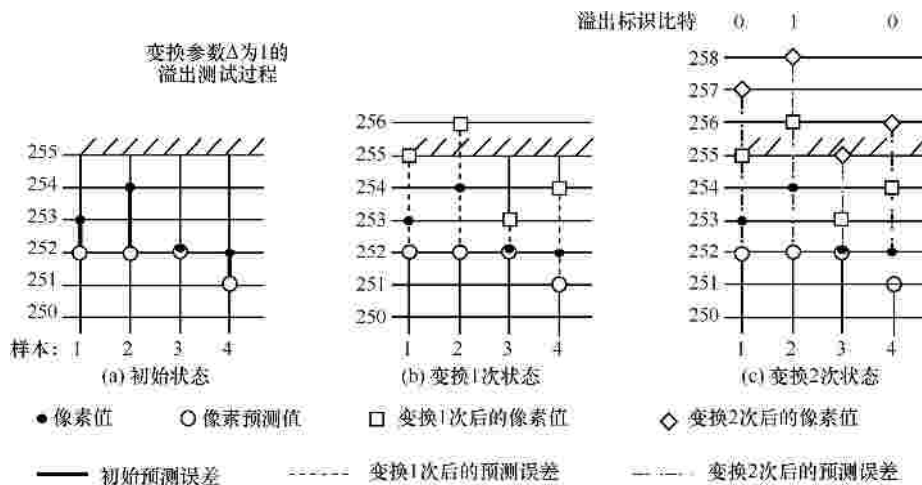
变换参数Δ为1的溢出测试过程

溢出标识比特 0 1 0

255
254
253
252
251
250
样本: 1 2 3 4
(a) 初始状态

256
255
254
253
252
251
250
1 2 3 4
(b) 变换1次状态

258
257
256
255
254
253
252
251
250
1 2 3 4
(c) 变换2次状态

● 像素值 ○ 像素预测值 □ 变换1次后的像素值 ◇ 变换2次后的像素值

初始预测误差 变换1次后的预测误差 变换2次后的预测误差